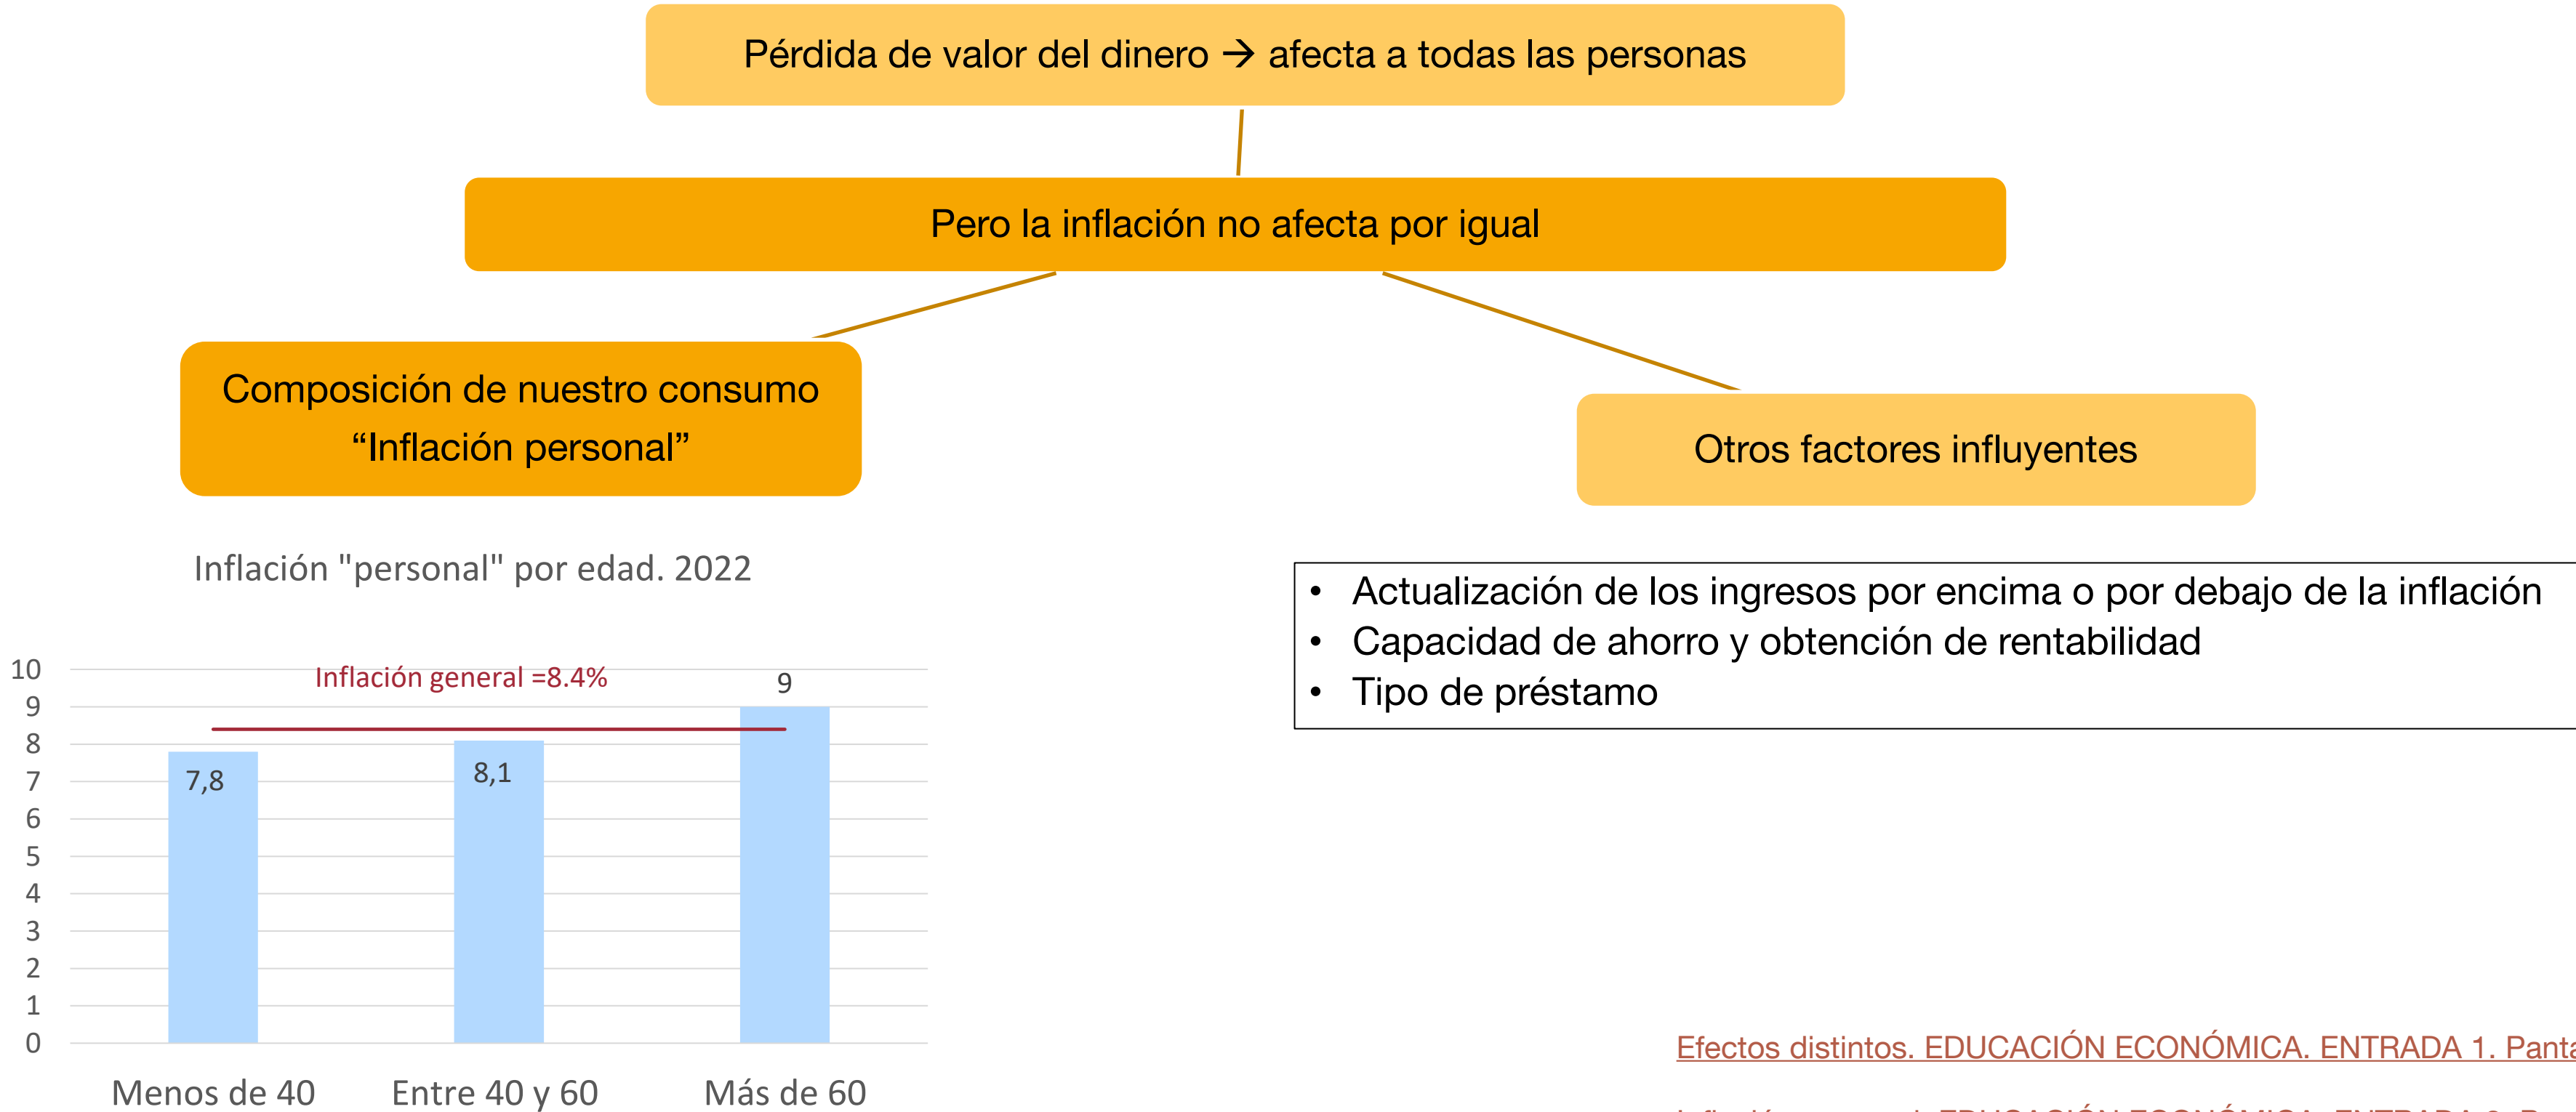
Pérdida de valor del dinero → afecta a todas las personas

Pero la inflación no afecta por igual

Composición de nuestro consumo
“Inflación personal”

Otros factores influyentes

Inflación "personal" por edad. 2022

10
9
8
7
6
5
4
3
2
1
0

Inflación general =8.4%

7,8
8,1
9

Menos de 40
Entre 40 y 60
Más de 60

• Actualización de los ingresos por encima o por debajo de la inflación
• Capacidad de ahorro y obtención de rentabilidad
• Tipo de préstamo

Efectos distintos. EDUCACIÓN ECONÓMICA. ENTRADA 1. Pant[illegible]

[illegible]